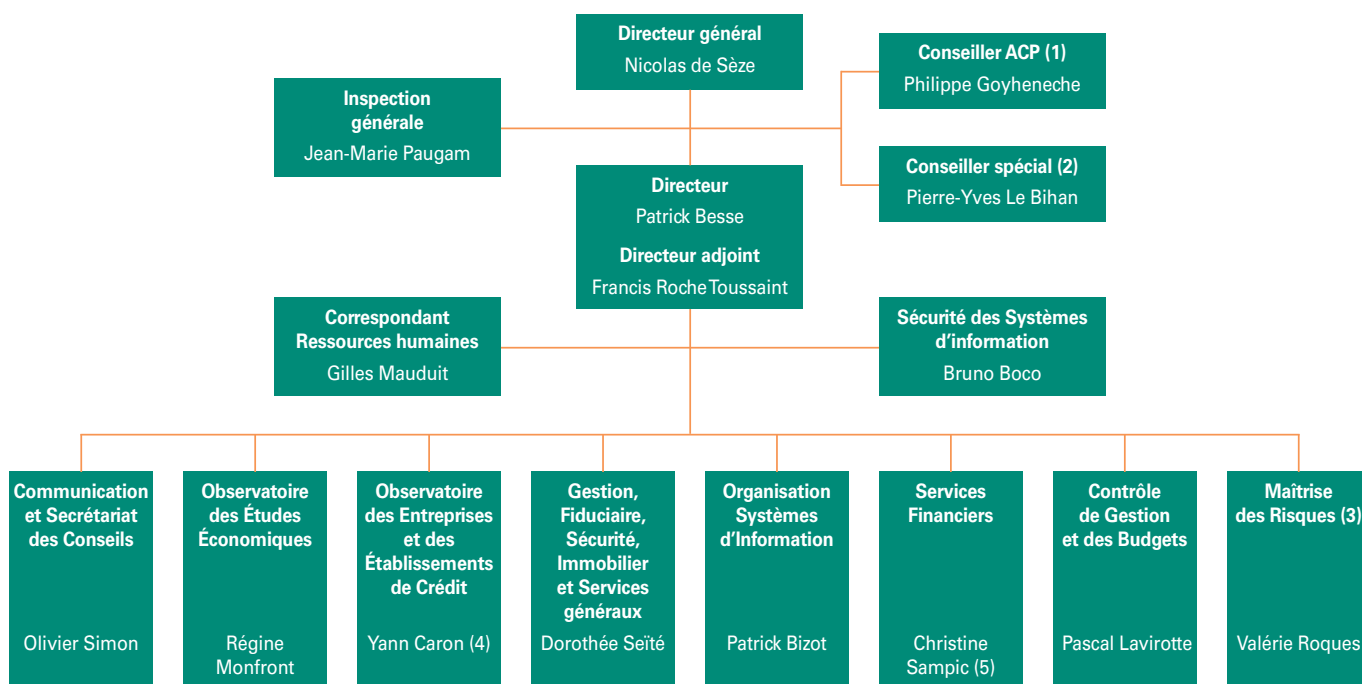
Directeur général
Nicolas de Sèze

Inspection générale
Jean-Marie Paugam

Conseiller ACP (1)
Philippe Goyheneche

Conseiller spécial (2)
Pierre-Yves Le Bihan

Directeur
Patrick Besse

Directeur adjoint
Francis Roche Toussaint

Correspondant Ressources humaines
Gilles Mauduit

Sécurité des Systèmes d'information
Bruno Boco

Communication et Secrétariat des Conseils
Olivier Simon

Observatoire des Études Économiques
Régine Monfront

Observatoire des Entreprises et des Établissements de Crédit
Yann Caron (4)

Gestion, Fiduciaire, Sécurité, Immobilier et Services généraux
Dorothée Seïté

Organisation Systèmes d'Information
Patrick Bizot

Services Financiers
Christine Sampic (5)

Contrôle de Gestion et des Budgets
Pascal Lavirotte

Maîtrise des Risques (3)
Valérie Roques